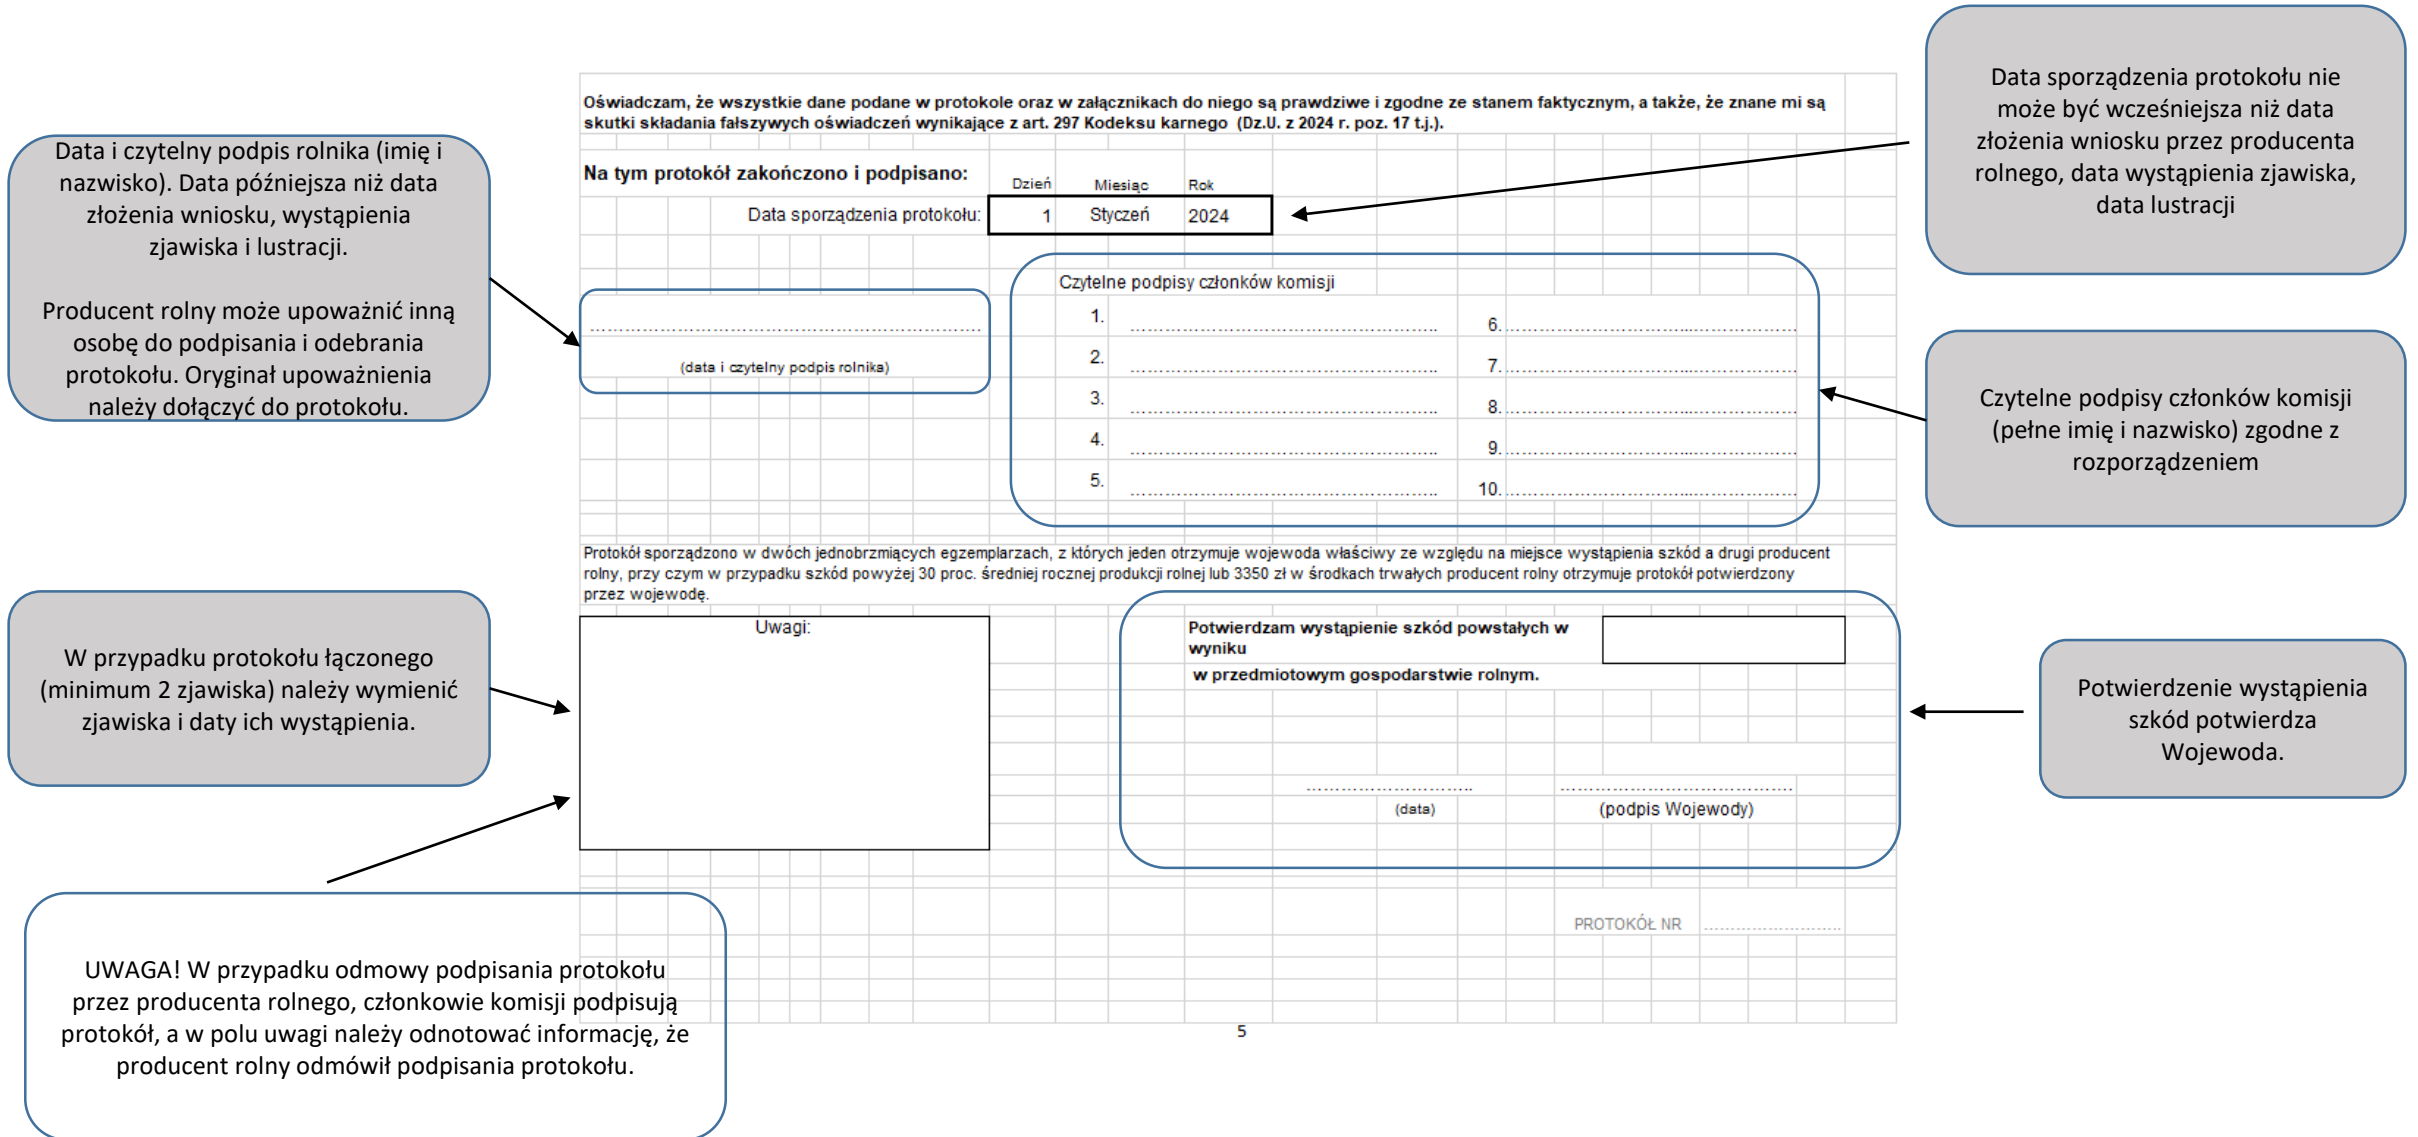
Data i czytelny podpis rolnika (imię i nazwisko). Data późniejsza niż data złożenia wniosku, wystąpienia zjawiska i lustracji.

Producent rolny może upoważnić inną osobę do podpisania i odebrania protokołu. Oryginał upoważnienia należy dołączyć do protokołu.

Oświadczam, że wszystkie dane podane w protokole oraz w załącznikach do niego są prawdziwe i zgodne ze stanem faktycznym, a także, że znane mi są skutki składania fałszywych oświadczeń wynikające z art. 297 Kodeksu karnego (Dz.U. z 2024 r. poz. 17 t.j.).

Data sporządzenia protokołu nie może być wcześniejsza niż data złożenia wniosku przez producenta rolnego, data wystąpienia zjawiska, data lustracji

Na tym protokół zakończono i podpisano:

| | Dzień | Miesiąc | Rok |
|---|---|---|---|
| Data sporządzenia protokołu: | 1 | Styczeń | 2024 |

Czytelne podpisy członków komisji

1. ..........
2. ..........
3. ..........
4. ..........
5. ..........
6. ..........
7. ..........
8. ..........
9. ..........
10. ..........

..........
(data i czytelny podpis rolnika)

Czytelne podpisy członków komisji (pełne imię i nazwisko) zgodne z rozporządzeniem

Protokół sporządzono w dwóch jednobrzmiących egzemplarzach, z których jeden otrzymuje wojewoda właściwy ze względu na miejsce wystąpienia szkód a drugi producent rolny, przy czym w przypadku szkód powyżej 30 proc. średniej rocznej produkcji rolnej lub 3350 zł w środkach trwałych producent rolny otrzymuje protokół potwierdzony przez wojewodę.

W przypadku protokołu łączonego (minimum 2 zjawiska) należy wymienić zjawiska i daty ich wystąpienia.

Uwagi:

Potwierdzam wystąpienie szkód powstałych w wyniku
w przedmiotowym gospodarstwie rolnym.

..........
(data)

..........
(podpis Wojewody)

Potwierdzenie wystąpienia szkód potwierdza Wojewoda.

PROTOKÓŁ NR ..........

UWAGA! W przypadku odmowy podpisania protokołu przez producenta rolnego, członkowie komisji podpisują protokół, a w polu uwagi należy odnotować informację, że producent rolny odmówił podpisania protokołu.

5